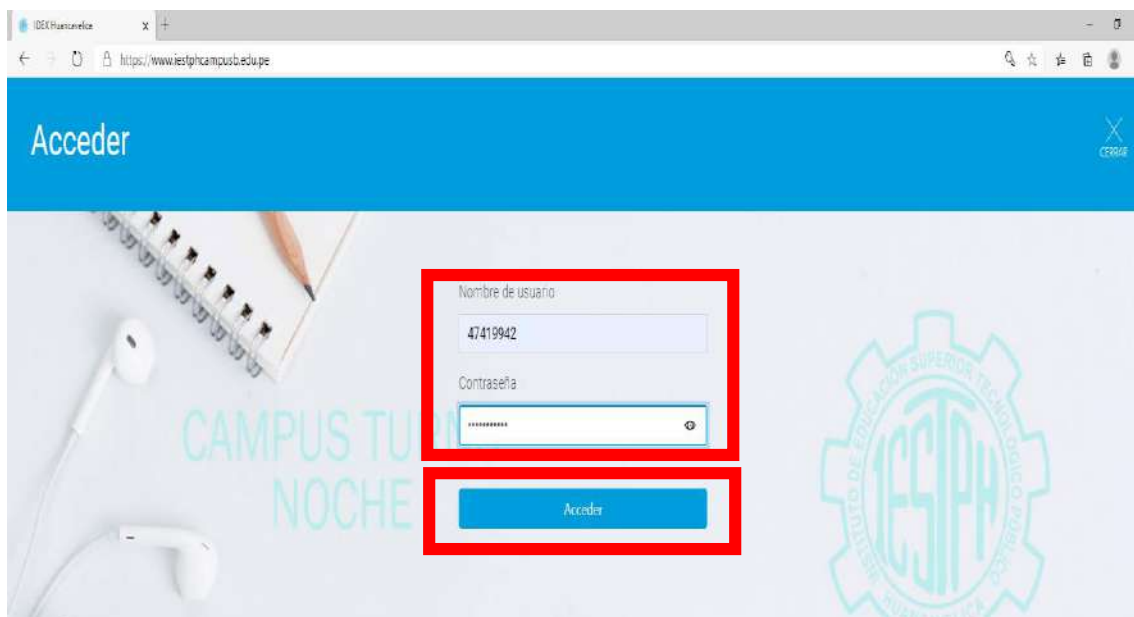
IDEX Huancavelica

https://www.iestphcampusb.edu.pe

Acceder

CERRAR

CAMPUS TUR
NOCHE

Nombre de usuario

47419942

Contraseña

•••••••••••

Acceder

INSTITUTO DE EDUCACIÓN SUPERIOR TECNOLÓGICO PÚBLICO
IESTPH
HUANCAVELICA